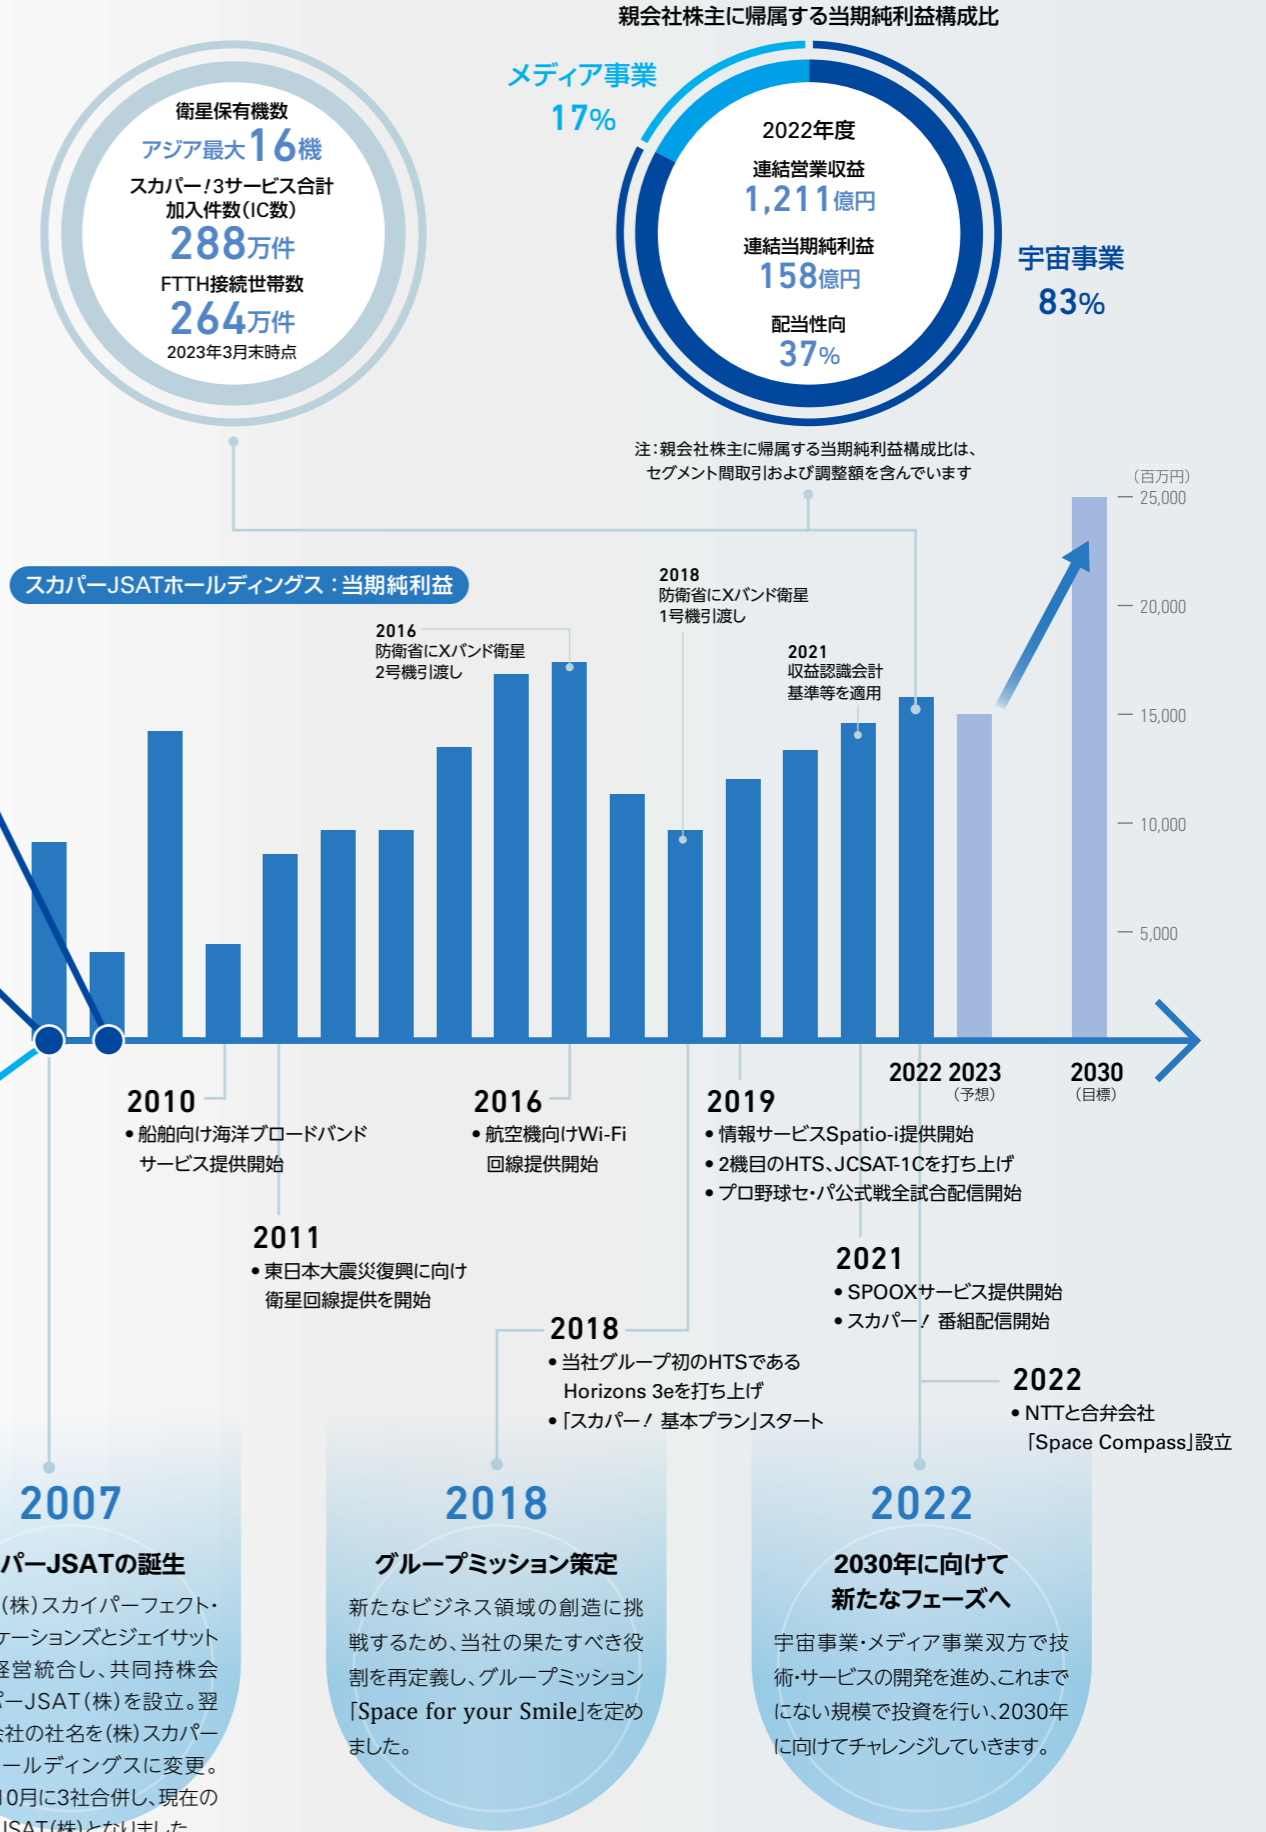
衛星保有機数
アジア最大16機
スカパー!3サービス合計
加入件数(IC数)
288万件
FTTH接続世帯数
264万件
2023年3月末時点

親会社株主に帰属する当期純利益構成比
メディア事業
17%
2022年度
連結営業収益
1,211億円
連結当期純利益
158億円
配当性向
37%
宇宙事業
83%

注:親会社株主に帰属する当期純利益構成比は、セグメント間取引および調整額を含んでいます

スカパーJSATホールディングス:当期純利益

(百万円)
25,000
20,000
15,000
10,000
5,000

2016
防衛省にXバンド衛星
2号機引渡し

2018
防衛省にXバンド衛星
1号機引渡し

2021
収益認識会計
基準等を適用

2022 2023
(予想)
2030
(目標)

2010
• 船舶向け海洋ブロードバンドサービス提供開始

2011
• 東日本大震災復興に向け衛星回線提供を開始

2016
• 航空機向けWi-Fi回線提供開始

2018
• 当社グループ初のHTSであるHorizons 3eを打ち上げ
• 「スカパー! 基本プラン」スタート

2019
• 情報サービスSpatio-i提供開始
• 2機目のHTS、JCSAT-1Cを打ち上げ
• プロ野球セ・パ公式戦全試合配信開始

2021
• SPOOXサービス提供開始
• スカパー! 番組配信開始

2022
• NTTと合弁会社「Space Compass」設立

2007
パーJSATの誕生
(株)スカイパーフェクト・ケーションズとジェイサット経営統合し、共同持株会パーJSAT(株)を設立。翌会社の社名を(株)スカパーールディングスに変更。10月に3社合併し、現在のJSAT(株)となりました。

2018
グループミッション策定
新たなビジネス領域の創造に挑戦するため、当社の果たすべき役割を再定義し、グループミッション「Space for your Smile」を定めました。

2022
2030年に向けて
新たなフェーズへ
宇宙事業・メディア事業双方で技術・サービスの開発を進め、これまでにない規模で投資を行い、2030年に向けてチャレンジしていきます。